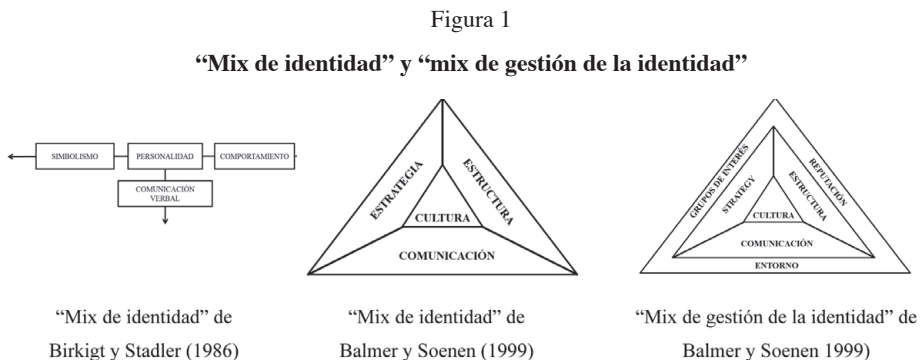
Figura 1

"Mix de identidad" y "mix de gestión de la identidad"

SIMBOLISMO

PERSONALIDAD

COMPORTAMIENTO

COMUNICACIÓN VERBAL

ESTRATEGIA

ESTRUCTURA

CULTURA

COMUNICACIÓN

GRUPOS DE INTERÉS

REPUTACIÓN

STRATEGY

ESTRUCTURA

CULTURA

COMUNICACIÓN

ENTORNO

"Mix de identidad" de Birkigt y Stadler (1986)

"Mix de identidad" de Balmer y Soenen (1999)

"Mix de gestión de la identidad" de Balmer y Soenen 1999)